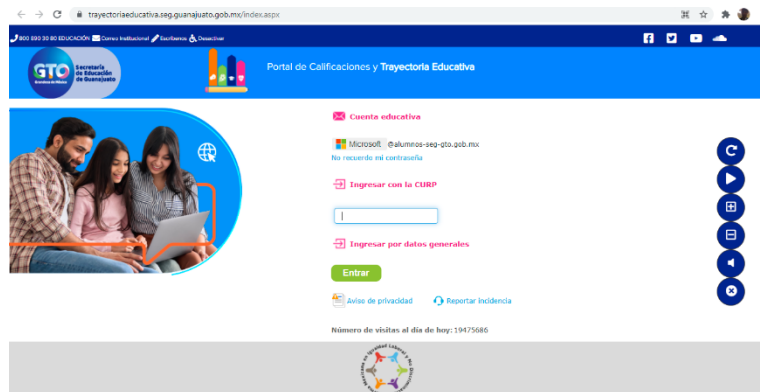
trayectoriaeducativa.seg.guanajuato.gob.mx/index.aspx

800 590 30 80 EDUCACIÓN Correo Institucional Escríbenos Desactivar

GTO Secretaría de Educación de Guanajuato

Portal de Calificaciones y Trayectoria Educativa

Cuenta educativa

Microsoft @alumnos-seg-gto.gob.mx
No recuerdo mi contraseña

Ingresar con la CURP

Ingresar por datos generales

Entrar

Aviso de privacidad Reportar incidencia

Número de visitas al día de hoy: 19475686